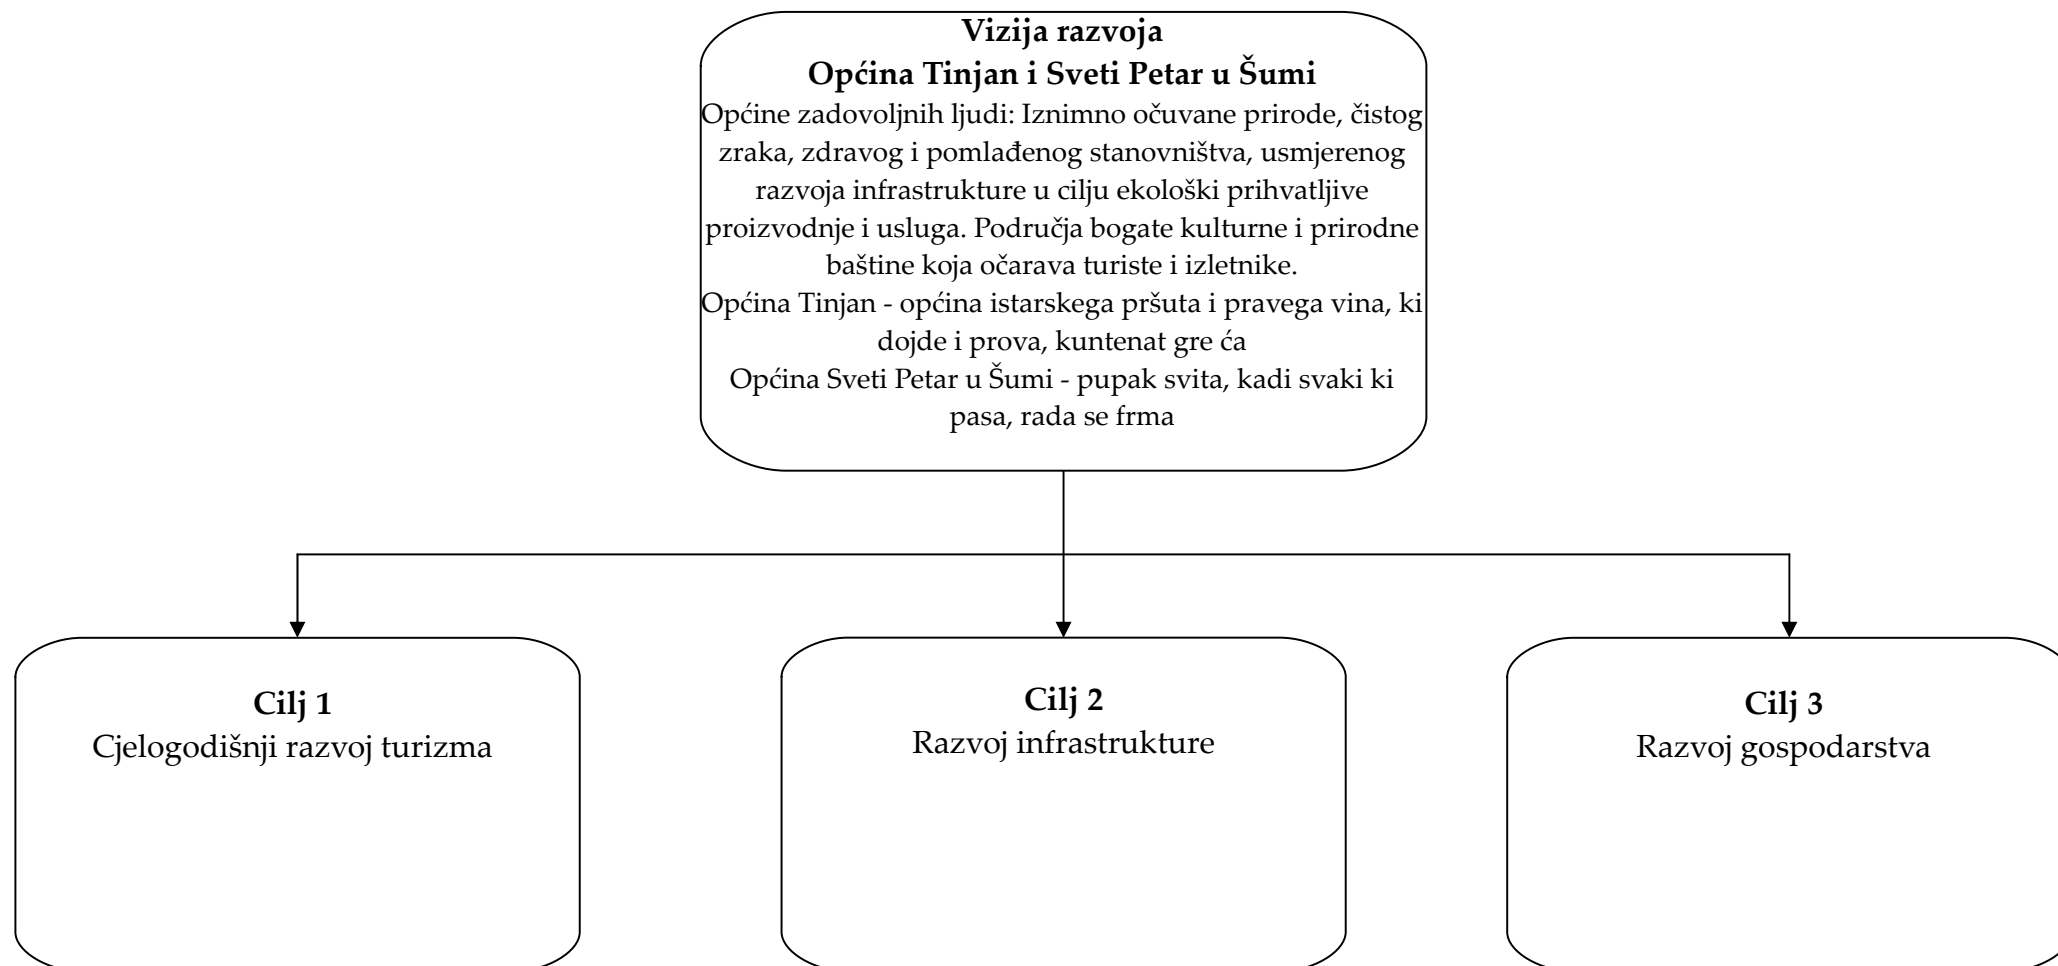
**Vizija razvoja**
**Općina Tinjan i Sveti Petar u Šumi**
Općine zadovoljnih ljudi: Iznimno očuvane prirode, čistog zraka, zdravog i pomlađenog stanovništva, usmjerenog razvoja infrastrukture u cilju ekološki prihvatljive proizvodnje i usluga. Područja bogate kulturne i prirodne baštine koja očarava turiste i izletnike.
Općina Tinjan - općina istarskega pršuta i pravega vina, ki dojde i prova, kuntenat gre ća
Općina Sveti Petar u Šumi - pupak svita, kadi svaki ki pasa, rada se frma

**Cilj 1**
Cjelogodišnji razvoj turizma

**Cilj 2**
Razvoj infrastrukture

**Cilj 3**
Razvoj gospodarstva